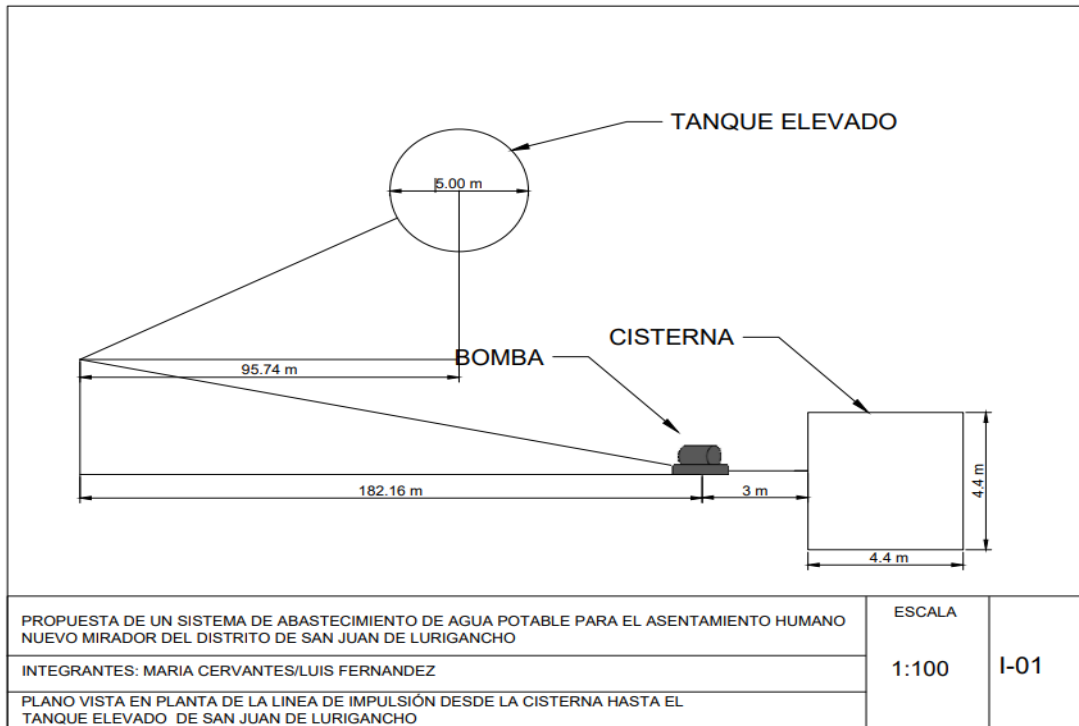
TANQUE ELEVADO

5.00 m

CISTERNA

BOMBA

95.74 m

4.4 m

182.16 m

3 m

4.4 m

| PROPUESTA DE UN SISTEMA DE ABASTECIMIENTO DE AGUA POTABLE PARA EL ASENTAMIENTO HUMANO NUEVO MIRADOR DEL DISTRITO DE SAN JUAN DE LURIGANCHO | ESCALA | |
|---|---|---|
| INTEGRANTES: MARIA CERVANTES/LUIS FERNANDEZ | 1:100 | I-01 |
| PLANO VISTA EN PLANTA DE LA LINEA DE IMPULSIÓN DESDE LA CISTERNA HASTA EL TANQUE ELEVADO DE SAN JUAN DE LURIGANCHO | | |